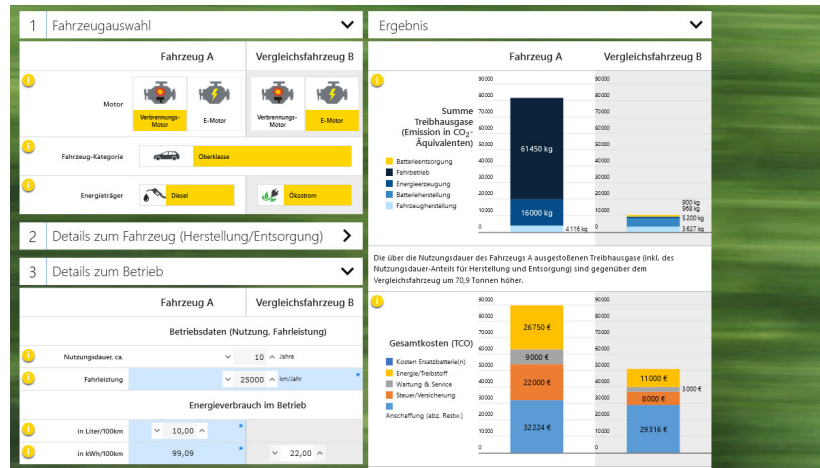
1 Fahrzeugauswahl

Fahrzeug A | Vergleichsfahrzeug B

Motor
Verbrennungs-Motor
E-Motor
Verbrennungs-Motor
E-Motor

Fahrzeug-Kategorie
Oberklasse

Energieträger
Diesel
Ökostrom

2 Details zum Fahrzeug (Herstellung/Entsorgung)

3 Details zum Betrieb

Fahrzeug A | Vergleichsfahrzeug B

Betriebsdaten (Nutzung, Fahrleistung)

Nutzungsdauer, ca. 10 Jahre

Fahrleistung 25000 km/Jahr

Energieverbrauch im Betrieb

in Liter/100km 10,00

in kWh/100km 99,09 22,00

Ergebnis

Fahrzeug A | Vergleichsfahrzeug B

Summe Treibhausgase (Emission in $CO_2$-Äquivalenten)

Batterieentsorgung
Fahrbetrieb
Energieerzeugung
Batterieherstellung
Fahrzeugherstellung

90000
80000
70000
60000
50000
40000
30000
20000
10000
0

61450 kg
16000 kg
4116 kg

900 kg
968 kg
5200 kg
3627 kg

Die über die Nutzungsdauer des Fahrzeugs A ausgestoßenen Treibhausgase (inkl. des Nutzungsdauer-Anteils für Herstellung und Entsorgung) sind gegenüber dem Vergleichsfahrzeug um 70,9 Tonnen höher.

Gesamtkosten (TCO)

Kosten Ersatzbatterie(n)
Energie/Treibstoff
Wartung & Service
Steuer/Versicherung
Anschaffung (abz. Restw.)

90000
80000
70000
60000
50000
40000
30000
20000
10000
0

26750 €
9000 €
22000 €
32224 €

11000 €
3000 €
8000 €
29316 €